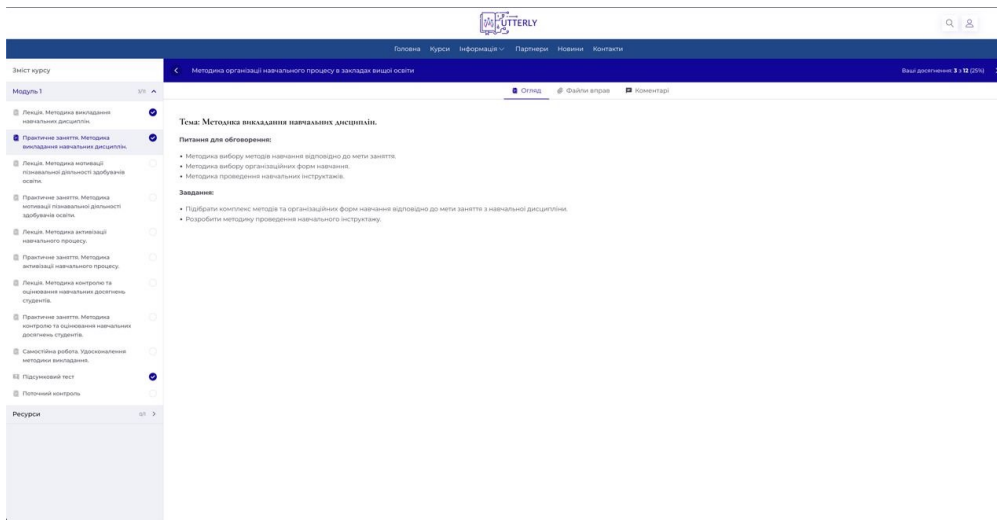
UTTERLY

Головна Курси Інформація Партнери Новини Контакти

Зміст курсу

Модуль 1 3/11

Лекція. Методика викладання навчальних дисциплін.

Практичне заняття. Методика викладання навчальних дисциплін.

Лекція. Методика мотивації пізнавальної діяльності здобувачів освіти.

Практичне заняття. Методика мотивації пізнавальної діяльності здобувачів освіти.

Лекція. Методика активізації навчального процесу.

Практичне заняття. Методика активізації навчального процесу.

Лекція. Методика контролю та оцінювання навчальних досягнень студентів.

Практичне заняття. Методика контролю та оцінювання навчальних досягнень студентів.

Самостійна робота. Удосконалення методики викладання.

Підсумковий тест

Поточний контроль

Ресурси 0/1

Методика організації навчального процесу в закладах вищої освіти

Ваші досягнення: 3 з 12 (25%)

Огляд Файли вправ Коментарі

Тема: Методика викладання навчальних дисциплін.

Питання для обговорення:

• Методика вибору методів навчання відповідно до мети заняття.
• Методика вибору організаційних форм навчання.
• Методика проведення навчальних інструктажів.

Завдання:

• Підібрати комплекс методів та організаційних форм навчання відповідно до мети заняття з навчальної дисципліни.
• Розробити методику проведення навчального інструктажу.